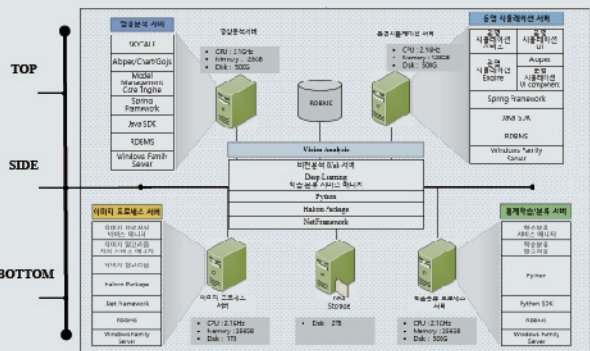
TOP

SIDE

BOTTOM

영상분석 서버

SKYCALE

Abpac/Chart/Gojs

Model Management Core Engine

Spring Framework

Java SDK

RDBMS

Windows Family Server

영상분석서버

CPU : 2.1GHz
Memory : 26GB
Disk : 50GB

RDBMS

공정시뮬레이션 서버

CPU : 2.1GHz
Memory : 128GB
Disk : 50GB

공정 시뮬레이션 서버

공정 시뮬레이션 서비스

공정 시뮬레이션 UI

공정 시뮬레이션 Engine

Aspen

공정 시뮬레이션 UI component

Spring Framework

JAVA SDK

RDBMS

Windows Family Server

Vision Analysis

비전분석 EAI 서버

Deep Learning

학습분류 서비스 매니저

Python

Halcon Package

NetFramework

이미지 프로세스 서버

이미지 프로세서 서비스 매니저

이미지 알고리즘 처리 서비스 매니저

이미지 알고리즘

Halcon Package

Net Framework

RDBMS

Windows Family Server

이미지 프로세스 서버

CPU : 2.1GHz
Memory : 256GB
Disk : 1TB

NAS Storage

Disk : 2TB

학습분류 프로세스 서버

CPU : 2.1GHz
Memory : 256GB
Disk : 50GB

통계학습/분류 서버

학습분류 서비스 매니저

학습분류 알고리즘

Python

Python SDK

RDBMS

Windows Family Server